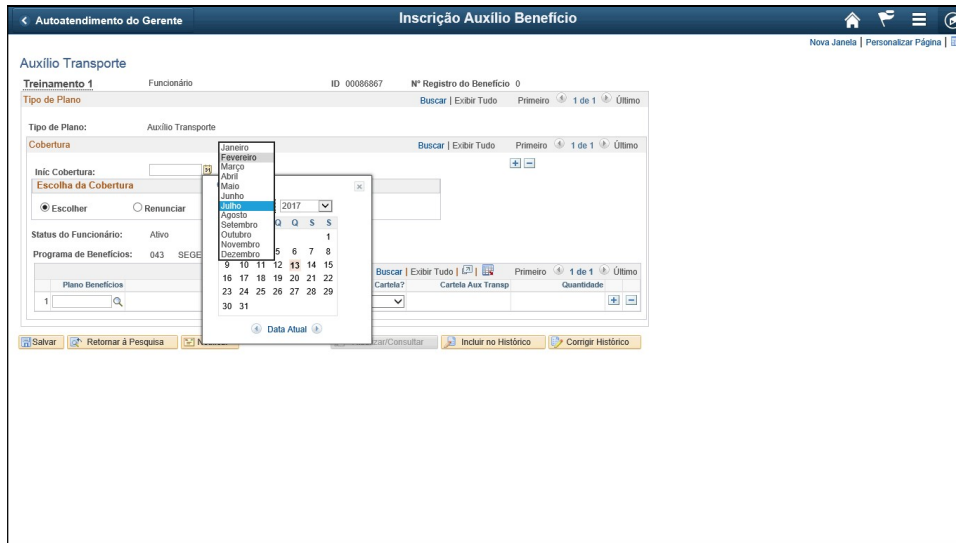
< Autoatendimento do Gerente

Inscrição Auxílio Benefício

Nova Janela | Personalizar Página |

Auxílio Transporte

Treinamento 1 Funcionário ID 00086867 Nº Registro do Benefício 0

Tipo de Plano Buscar | Exibir Tudo Primeiro 1 de 1 Último

Tipo de Plano: Auxílio Transporte

Cobertura Buscar | Exibir Tudo Primeiro 1 de 1 Último

Iníc Cobertura:

Escolha da Cobertura

Escolher Renunciar

Status do Funcionário: Ativo

Programa de Benefícios: 043 SEGE

Janeiro
Fevereiro
Março
Abril
Maio
Junho
Julho
Agosto
Setembro
Outubro
Novembro
Dezembro

2017

Q Q S S

1

5 6 7 8

9 10 11 12 13 14 15

16 17 18 19 20 21 22

23 24 25 26 27 28 29

30 31

Data Atual

Buscar | Exibir Tudo | Primeiro 1 de 1 Último

Plano Benefícios Cartela? Cartela Aux Transp Quantidade

1

Salvar Retornar à Pesquisa N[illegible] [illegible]izar/Consultar Incluir no Histórico Corrigir Histórico